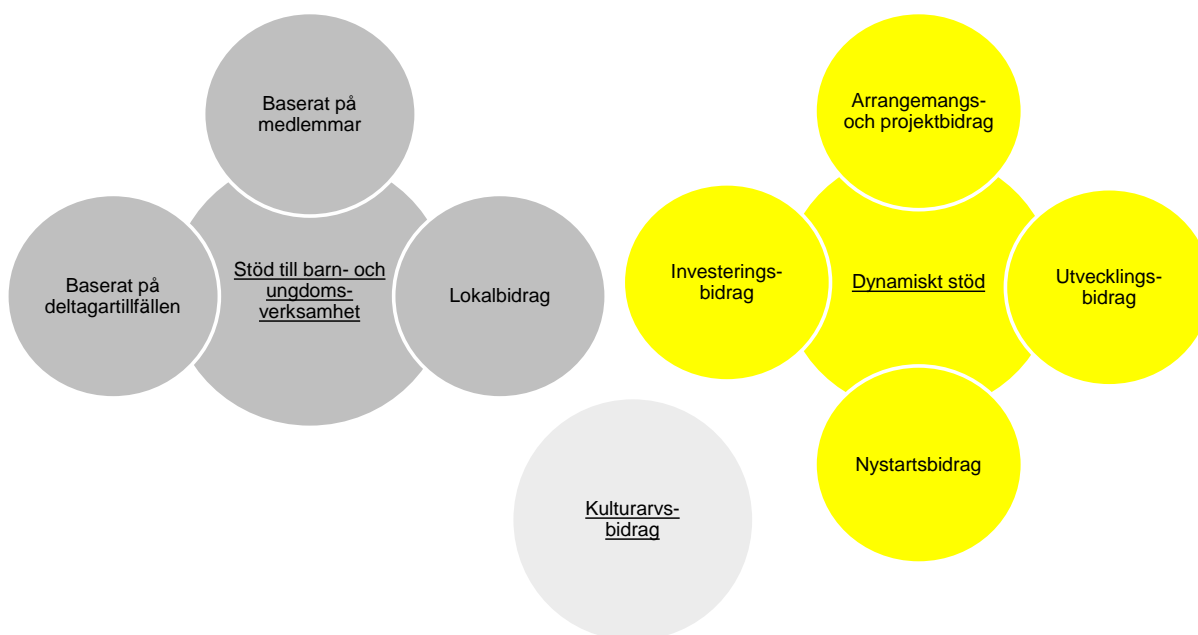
Baserat på medlemmar

Baserat på deltagartillfällen

Stöd till barn- och ungdomsverksamhet

Lokalbidrag

Arrangemangs- och projektbidrag

Investeringsbidrag

Dynamiskt stöd

Utvecklingsbidrag

Nystartsbidrag

Kulturarvsbidrag